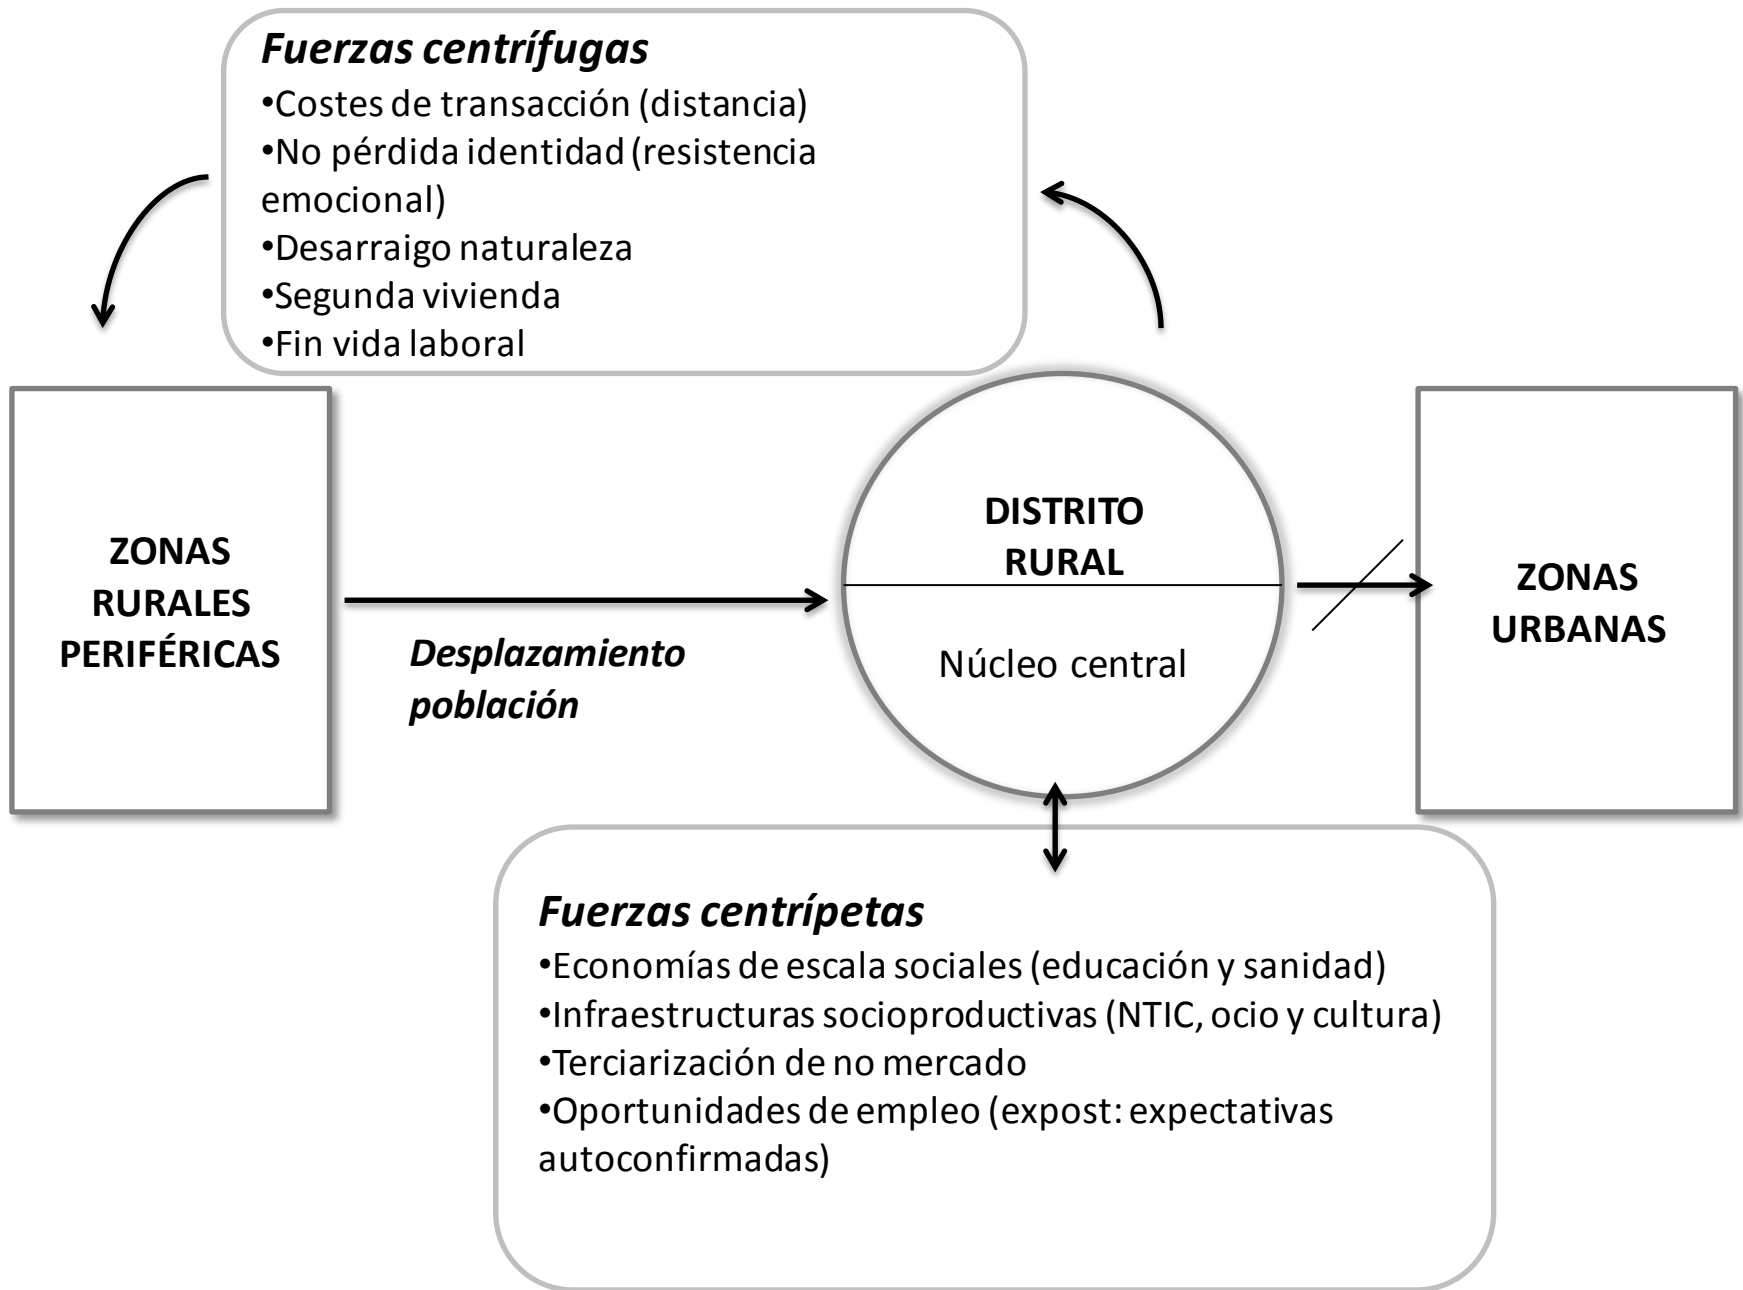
Fuerzas centrífugas
•Costes de transacción (distancia)
•No pérdida identidad (resistencia emocional)
•Desarraigo naturaleza
•Segunda vivienda
•Fin vida laboral

ZONAS RURALES PERIFÉRICAS

Desplazamiento población

DISTRITO RURAL

Núcleo central

ZONAS URBANAS

Fuerzas centrípetas
•Economías de escala sociales (educación y sanidad)
•Infraestructuras socioproductivas (NTIC, ocio y cultura)
•Terciarización de no mercado
•Oportunidades de empleo (expost: expectativas autoconfirmadas)